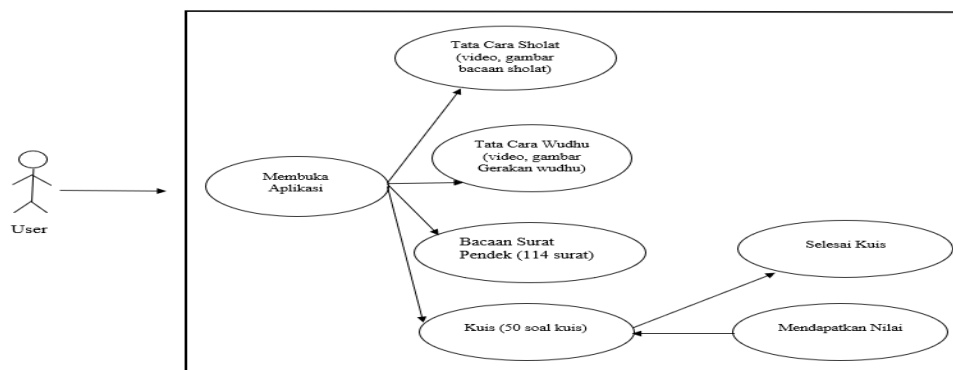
User

Membuka Aplikasi

Tata Cara Sholat (video, gambar bacaan sholat)

Tata Cara Wudhu (video, gambar Gerakan wudhu)

Bacaan Surat Pendek (114 surat)

Kuis (50 soal kuis)

Selesai Kuis

Mendapatkan Nilai